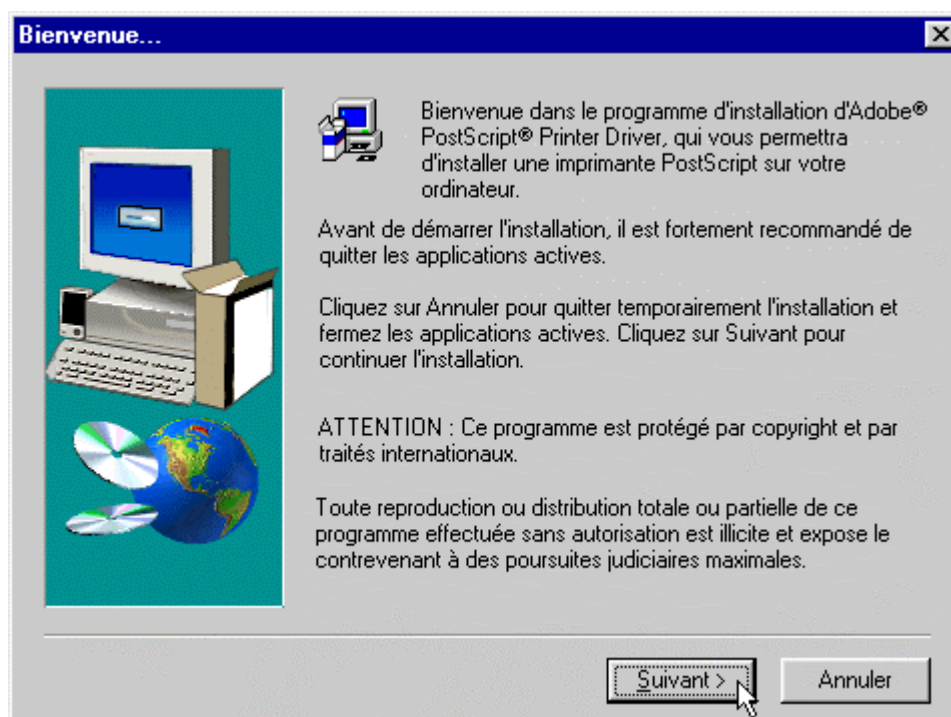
Bienvenue...

Bienvenue dans le programme d'installation d'Adobe® PostScript® Printer Driver, qui vous permettra d'installer une imprimante PostScript sur votre ordinateur.

Avant de démarrer l'installation, il est fortement recommandé de quitter les applications actives.

Cliquez sur Annuler pour quitter temporairement l'installation et fermez les applications actives. Cliquez sur Suivant pour continuer l'installation.

ATTENTION : Ce programme est protégé par copyright et par traités internationaux.

Toute reproduction ou distribution totale ou partielle de ce programme effectuée sans autorisation est illicite et expose le contrevenant à des poursuites judiciaires maximales.

Suivant >

Annuler